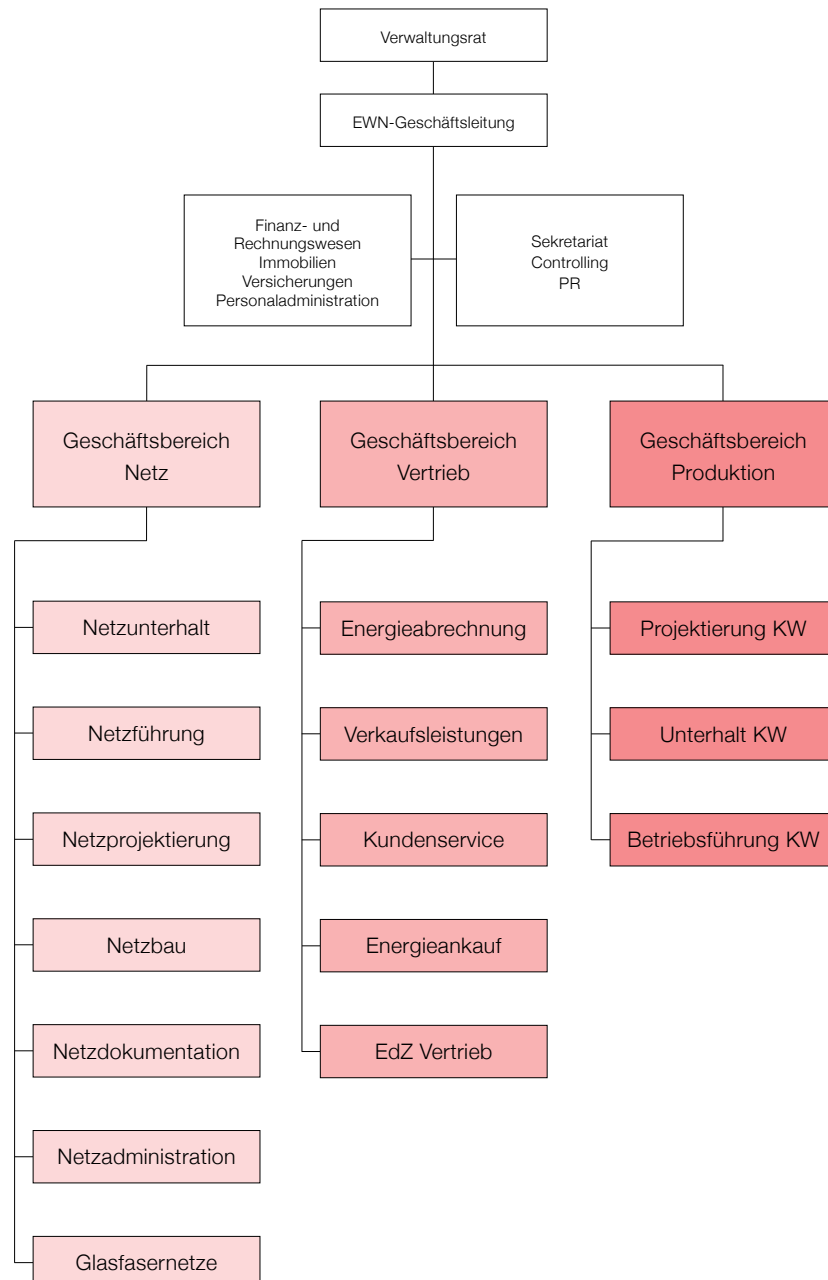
Verwaltungsrat

EWN-Geschäftsleitung

Finanz- und Rechnungswesen
Immobilien
Versicherungen
Personaladministration

Sekretariat
Controlling
PR

Geschäftsbereich Netz

Netzunterhalt

Netzführung

Netzprojektierung

Netzbau

Netzdokumentation

Netzadministration

Glasfasernetze

Geschäftsbereich Vertrieb

Energieabrechnung

Verkaufsleistungen

Kundenservice

Energieankauf

EdZ Vertrieb

Geschäftsbereich Produktion

Projektierung KW

Unterhalt KW

Betriebsführung KW